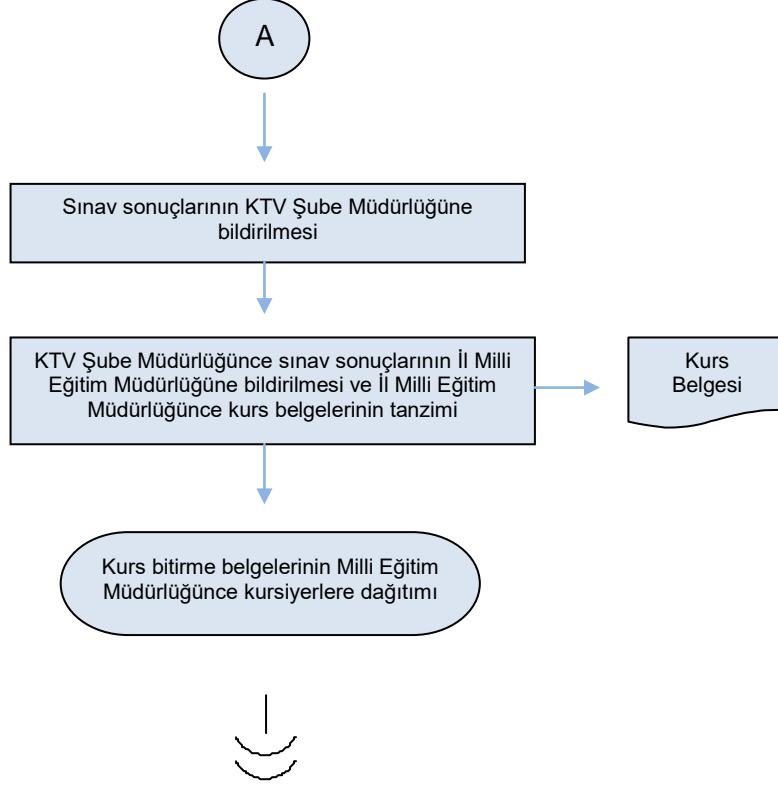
A

Sınav sonuçlarının KTV Şube Müdürlüğüne bildirilmesi

KTV Şube Müdürlüğünce sınav sonuçlarının İl Milli Eğitim Müdürlüğüne bildirilmesi ve İl Milli Eğitim Müdürlüğünce kurs belgelerinin tanzimi

Kurs Belgesi

Kurs bitirme belgelerinin Milli Eğitim Müdürlüğünce kursiyerlere dağıtımı